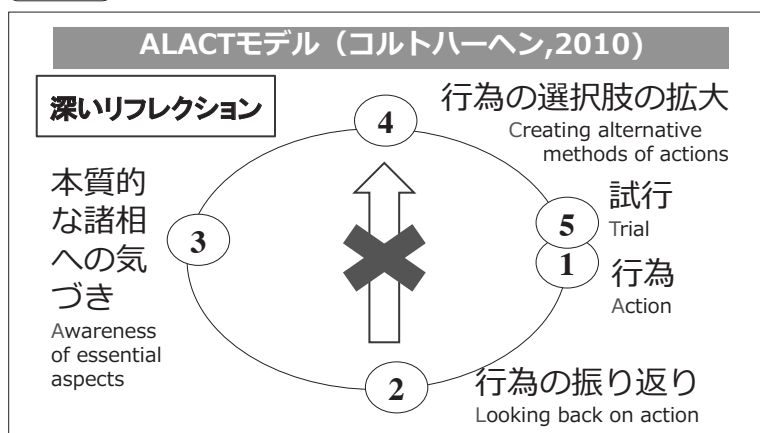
ALACTモデル（コルトハーヘン,2010）

深いリフレクション

4
行為の選択肢の拡大
Creating alternative methods of actions

本質的な諸相への気づき
Awareness of essential aspects

3

5
試行
Trial

1
行為
Action

2
行為の振り返り
Looking back on action